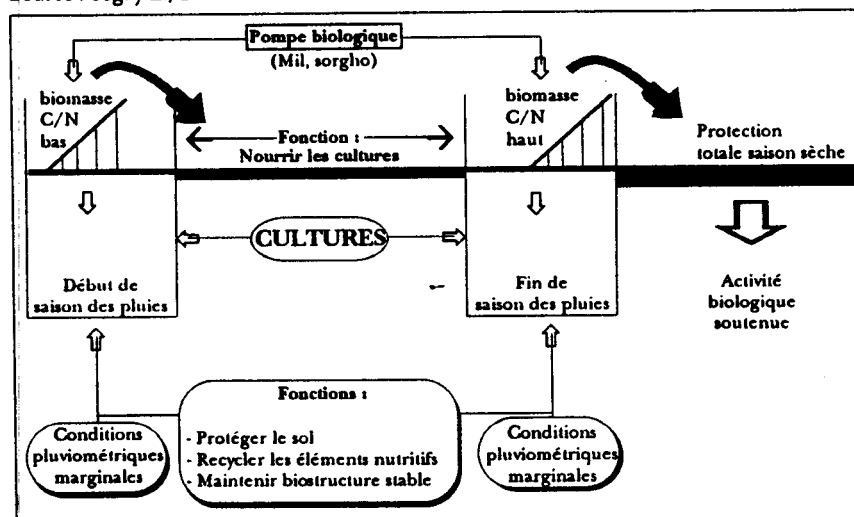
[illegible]

Pompe biologique
(Mil, sorgho)

biomasse
C/N
bas

Fonction :
Nourrir les cultures

biomasse
C/N
haut

Protection totale saison sèche

CULTURES

Début de saison des pluies

Fin de saison des pluies

Activité biologique soutenue

Fonctions :
- Protéger le sol
- Recycler les éléments nutritifs
- Maintenir biostructure stable

Conditions pluviométriques marginales

Conditions pluviométriques marginales